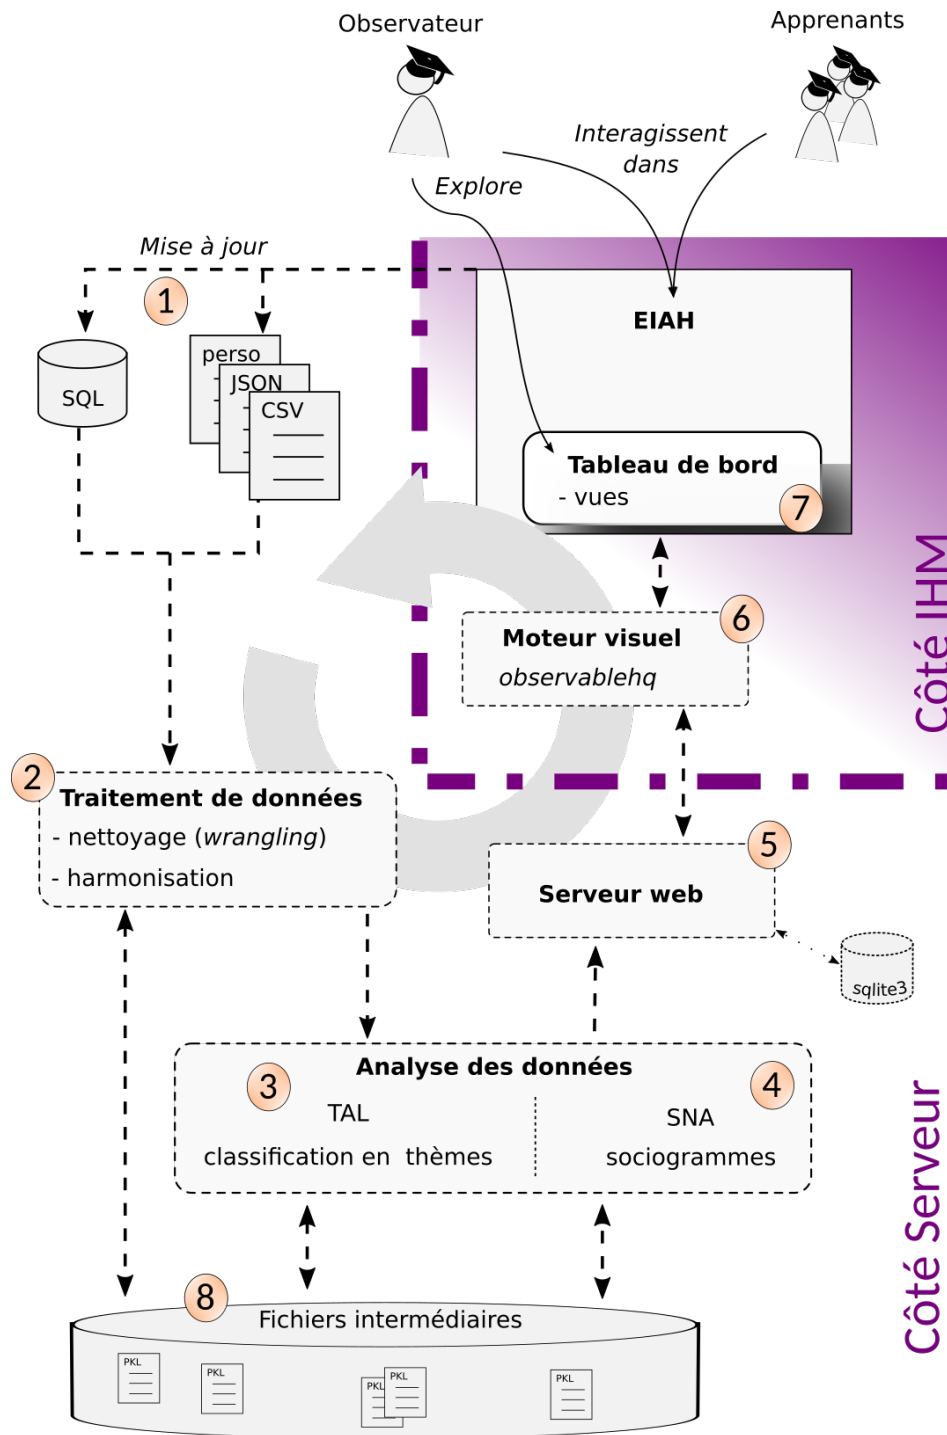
Observateur

Apprenants

Interagissent dans

Explore

Mise à jour

1

SQL

perso

JSON

CSV

EIAH

Tableau de bord
- vues

7

Côté IHM

6

Moteur visuel
observablehq

2

Traitement de données
- nettoyage (wrangling)
- harmonisation

5

Serveur web

sqlite3

Analyse des données

3

TAL
classification en thèmes

4

SNA
sociogrammes

Côté Serveur

8

Fichiers intermédiaires

PKL

PKL

PKL

PKL

PKL